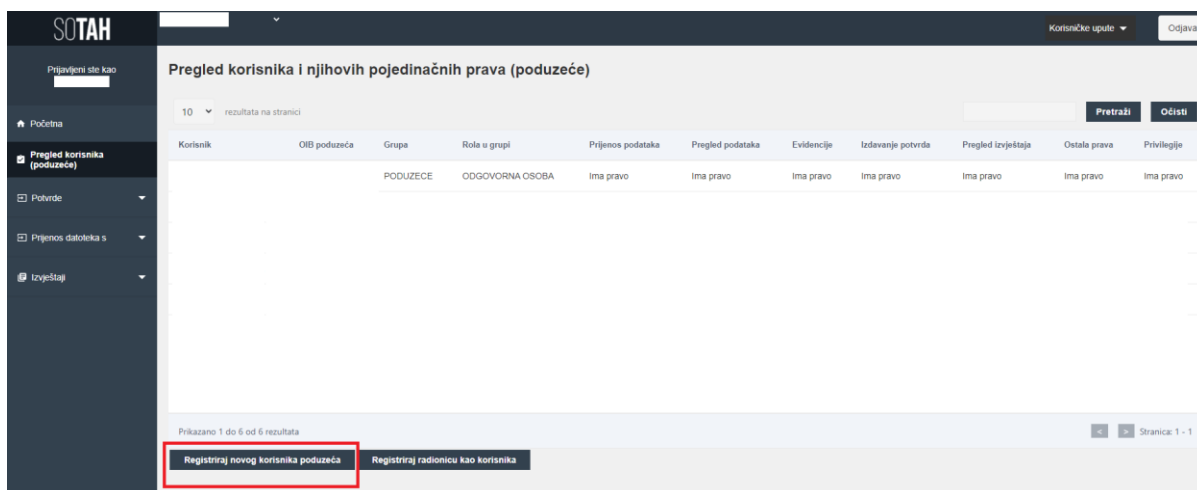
SOTAH

Korisničke upute ▾

Odjava

Prijavljeni ste kao

Početna

Pregled korisnika (poduzeće)

Potvrde

Prijenos datoteka s

Izvještaji

Pregled korisnika i njihovih pojedinačnih prava (poduzeće)

10 rezultata na stranici

Pretraži

Očisti

| Korisnik | OIB poduzeća | Grupa | Rola u grupi | Prijenos podataka | Pregled podataka | Evidencije | Izdavanje potvrda | Pregled izvještaja | Ostala prava | Privilegije |
|---|---|---|---|---|---|---|---|---|---|---|
| | | PODUZECE | ODGOVORNA OSOBA | Ima pravo | Ima pravo | Ima pravo | Ima pravo | Ima pravo | Ima pravo | Ima pravo |

Prikazano 1 do 6 od 6 rezultata

Stranica: 1 - 1

Registriraj novog korisnika poduzeća

Registriraj radionicu kao korisnika